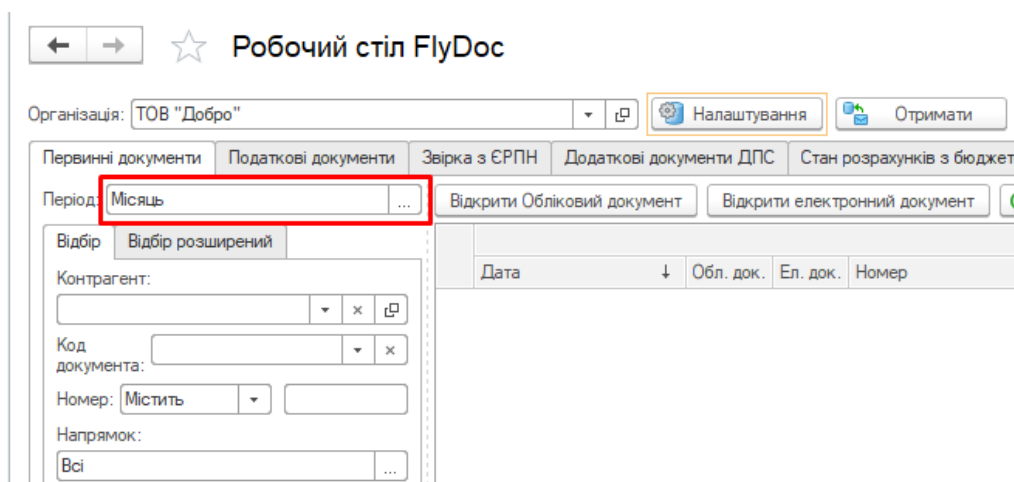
Робочий стіл FlyDoc

Організація: ТОВ "Добро"

Налаштування

Отримати

Первинні документи | Податкові документи | Звірка з ЄРПН | Додаткові документи ДПС | Стан розрахунків з бюджет

Період: Місяць ...

Відкрити Обліковий документ

Відкрити електронний документ

Відбір | Відбір розширений

Контрагент:

Код документа:

Номер: Містить

Напрямок:

Всі ...

| Дата ↓ | Обл. док. | Ел. док. | Номер |
|---|---|---|---|